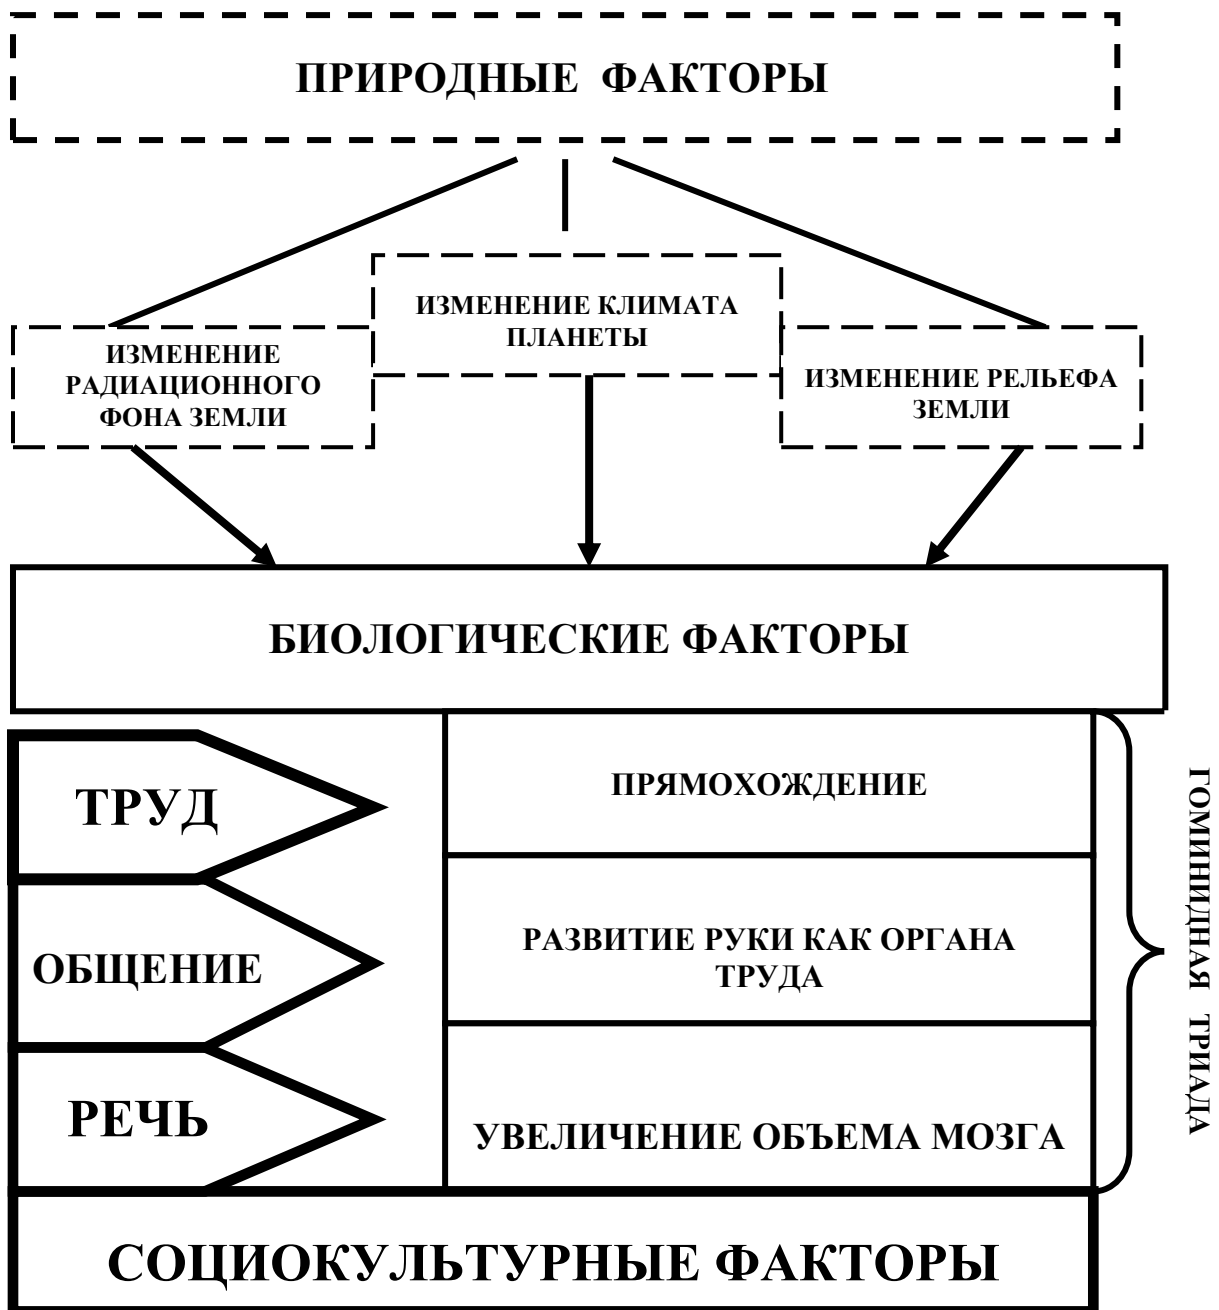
ПРИРОДНЫЕ ФАКТОРЫ

ИЗМЕНЕНИЕ РАДИАЦИОННОГО ФОНА ЗЕМЛИ

ИЗМЕНЕНИЕ КЛИМАТА ПЛАНЕТЫ

ИЗМЕНЕНИЕ РЕЛЬЕФА ЗЕМЛИ

БИОЛОГИЧЕСКИЕ ФАКТОРЫ

ТРУД

ОБЩЕНИЕ

РЕЧЬ

ПРЯМОХОЖДЕНИЕ

РАЗВИТИЕ РУКИ КАК ОРГАНА ТРУДА

УВЕЛИЧЕНИЕ ОБЪЕМА МОЗГА

ГОМИНИДНАЯ ТРИАДА

СОЦИОКУЛЬТУРНЫЕ ФАКТОРЫ